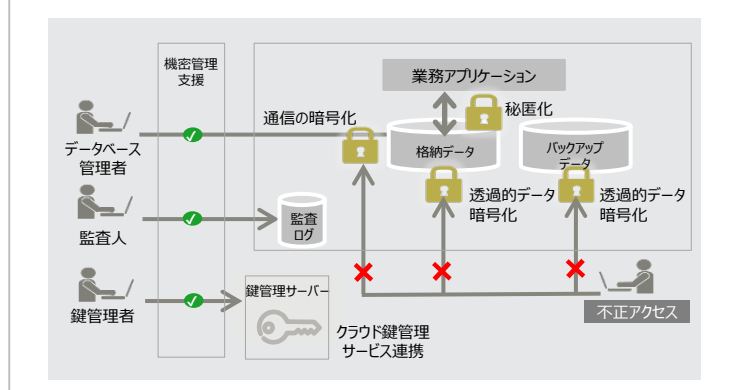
機密管理支援

業務アプリケーション

秘匿化

通信の暗号化

格納データ

バックアップデータ

データベース管理者

透過的データ暗号化

透過的データ暗号化

監査ログ

監査人

鍵管理サーバー

鍵管理者

クラウド鍵管理サービス連携

不正アクセス